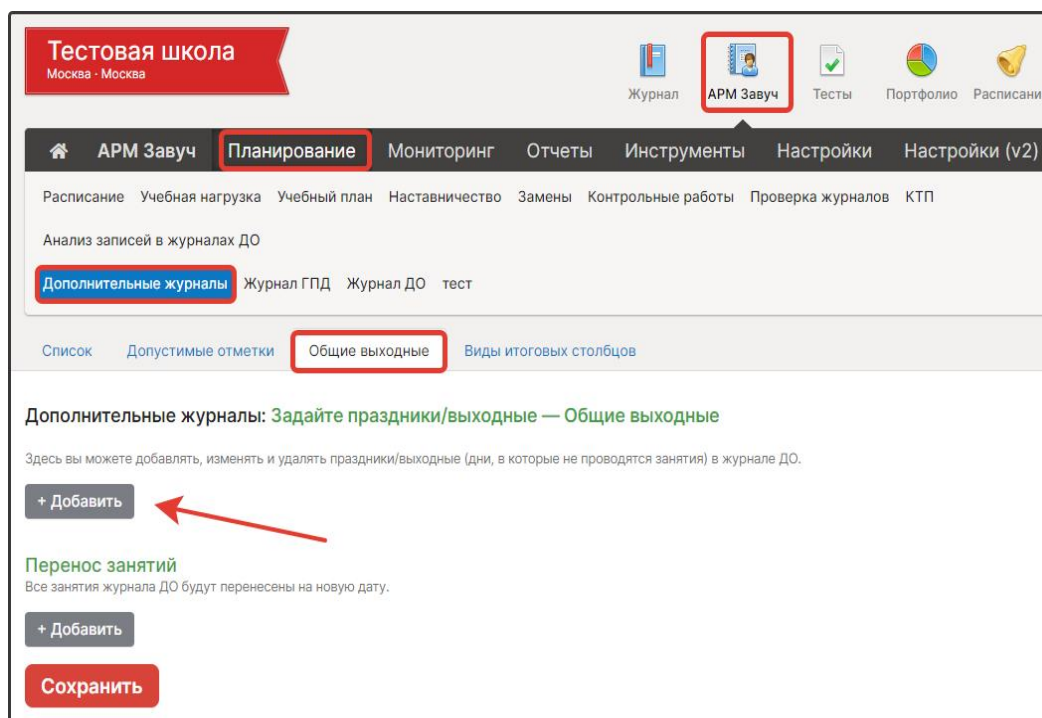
Тестовая школа
Москва - Москва

Журнал АРМ Завуч Тесты Портфолио Расписани

АРМ Завуч Планирование Мониторинг Отчеты Инструменты Настройки Настройки (v2)

Расписание Учебная нагрузка Учебный план Наставничество Замены Контрольные работы Проверка журналов КТП

Анализ записей в журналах ДО

Дополнительные журналы Журнал ГПД Журнал ДО тест

Список Допустимые отметки Общие выходные Виды итоговых столбцов

Дополнительные журналы: Задайте праздники/выходные — Общие выходные

Здесь вы можете добавлять, изменять и удалять праздники/выходные (дни, в которые не проводятся занятия) в журнале ДО.

+ Добавить

Перенос занятий
Все занятия журнала ДО будут перенесены на новую дату.

+ Добавить

Сохранить